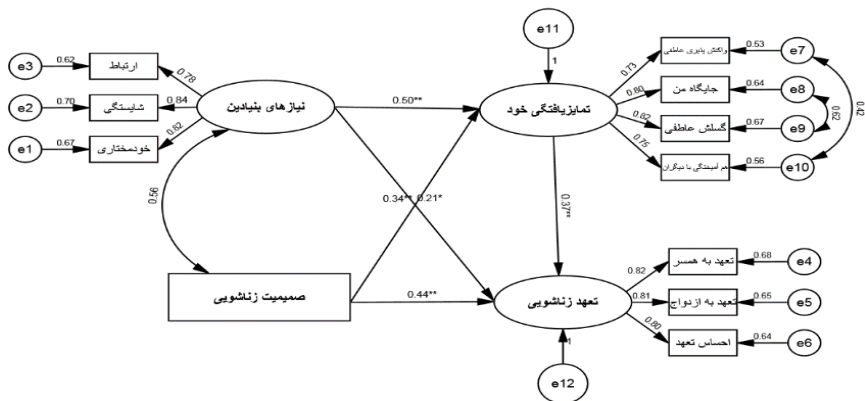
e11
1
e3 0.62 ارتباط 0.78
e2 0.70 شایستگی 0.84
e1 0.67 خودمختاری 0.82
نیازهای بنیادین
0.50**
تمایزیافتگی خود
0.73 واکنش پذیری عاطفی 0.53 e7
0.80 جایگاه من 0.64 e8
0.82 گسلش عاطفی 0.67 e9
0.75 هم آمیختگی با دیگران 0.56 e10
0.62
0.42
0.56
0.34** 0.21*
0.37**
صمیمیت زناشویی
0.44**
تعهد زناشویی
0.82 تعهد به همسر 0.68 e4
0.81 تعهد به ازدواج 0.65 e5
0.80 احساس تعهد 0.64 e6
1
e12